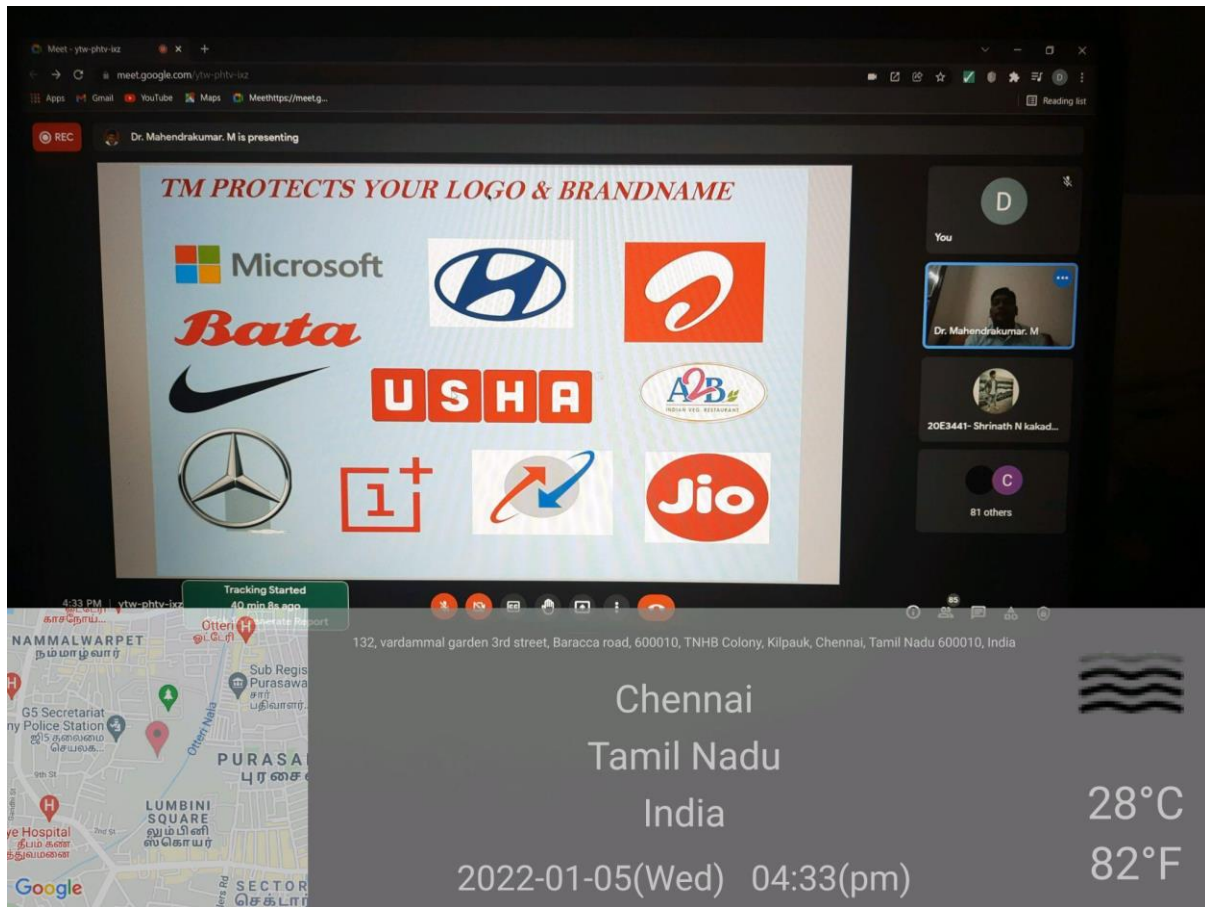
Meet - ytw-phtv-ixz

meet.google.com/ytw-phtv-ixz

Apps Gmail YouTube Maps Meethttps://meet.g...

Reading list

REC

Dr. Mahendrakumar. M is presenting

TM PROTECTS YOUR LOGO & BRANDNAME

Microsoft

Bata

USHA

A2B INDIAN VEG. RESTAURANT

Jio

D

You

Dr. Mahendrakumar. M

20E3441- Shrinath N kakad...

C

81 others

4:33 PM | ytw-phtv-ixz

Tracking Started
40 min 8s ago
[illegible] Report

85

NAMMALWARPET
நம்மாழ்வார்

Otteri
ஓட்டேரி

Sub Regis
Purasawa
சார்
பதிவாளர்.

G5 Secretariat
Police Station
ஜி5 தலைமை
செயலக...

PURASA
புரசை

9th St

LUMBINI
SQUARE
லும்பினி
ஸ்கொயர்

Hospital

SECTOR
செக்டார்

Google

132, vardammal garden 3rd street, Baracca road, 600010, TNHB Colony, Kilpauk, Chennai, Tamil Nadu 600010, India

Chennai

Tamil Nadu

India

2022-01-05(Wed) 04:33(pm)

28°C

82°F